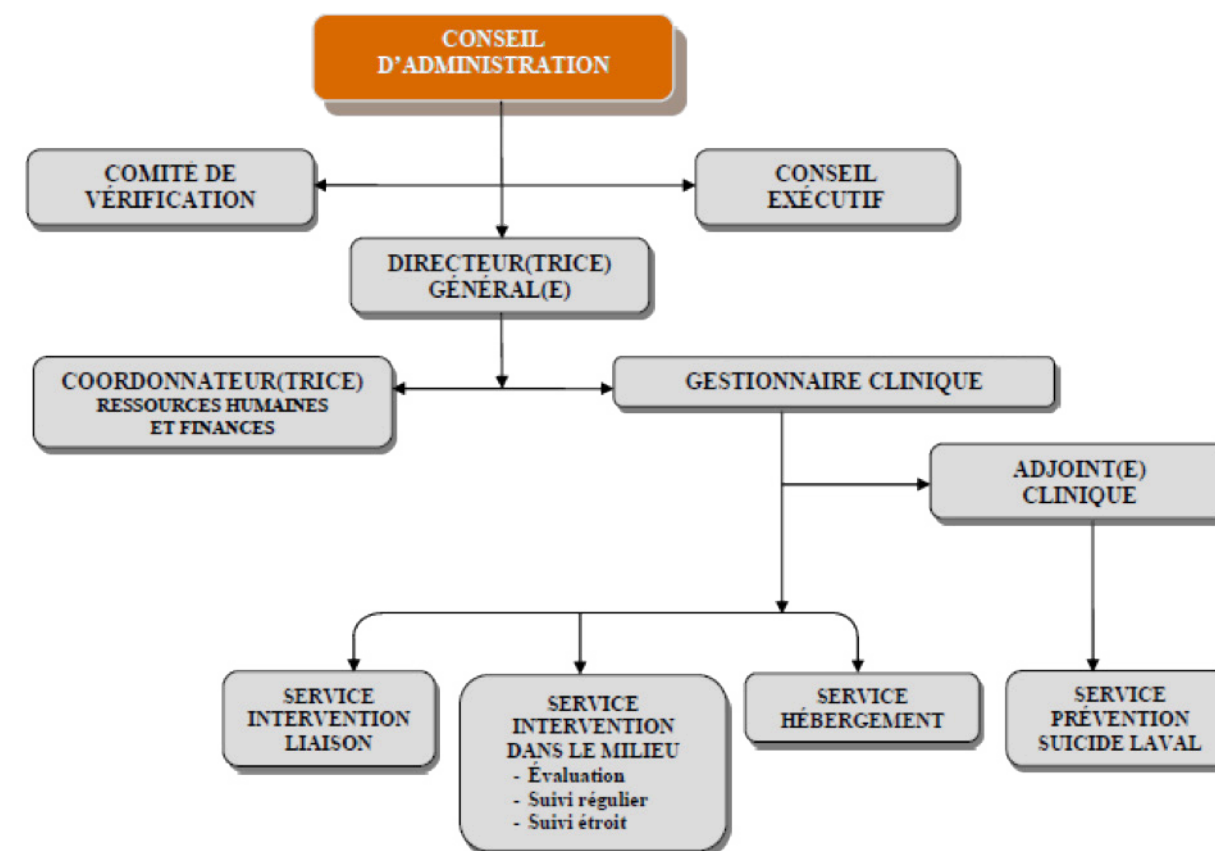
CONSEIL D'ADMINISTRATION

COMITÉ DE VÉRIFICATION

CONSEIL EXÉCUTIF

DIRECTEUR(TRICE) GÉNÉRAL(E)

COORDONNATEUR(TRICE) RESSOURCES HUMAINES ET FINANCES

GESTIONNAIRE CLINIQUE

ADJOINT(E) CLINIQUE

SERVICE INTERVENTION LIAISON

SERVICE INTERVENTION DANS LE MILIEU
- Évaluation
- Suivi régulier
- Suivi étroit

SERVICE HÉBERGEMENT

SERVICE PRÉVENTION SUICIDE LAVAL